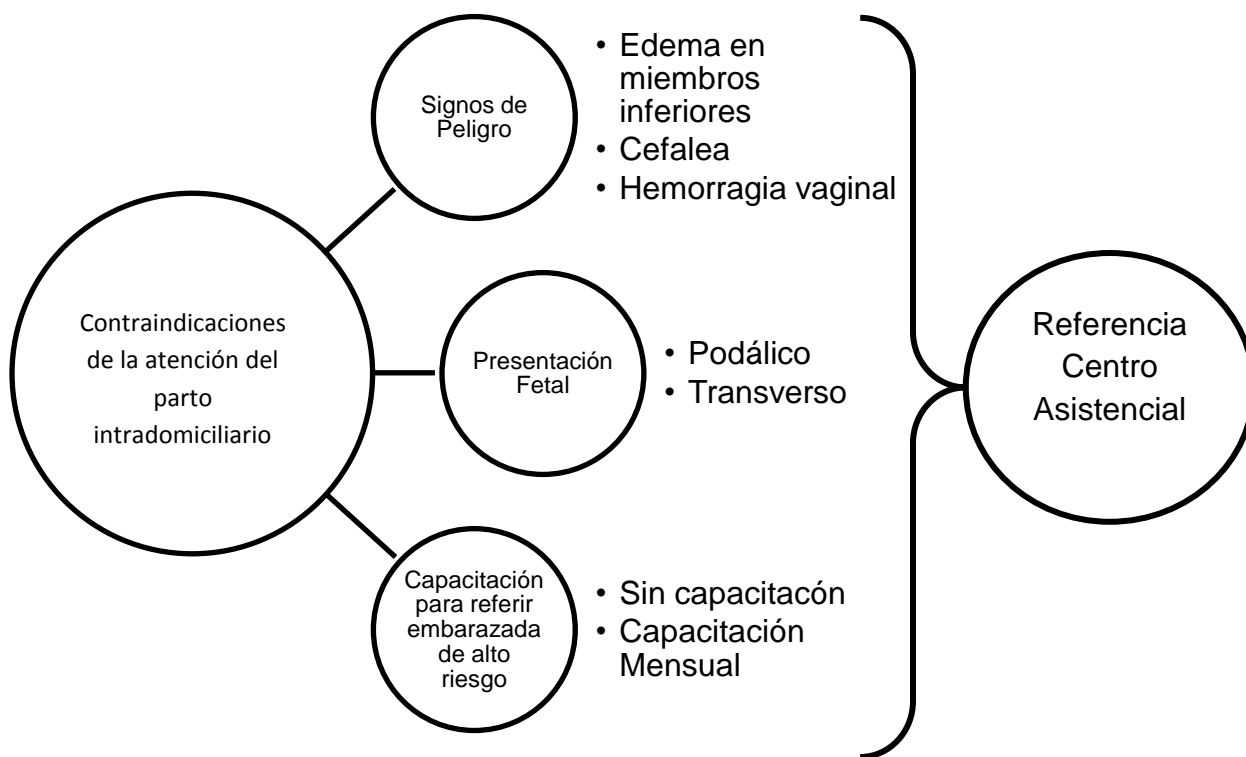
Contraindicaciones de la atención del parto intradomiciliario

Signos de Peligro

• Edema en miembros inferiores
• Cefalea
• Hemorragia vaginal

Presentación Fetal

• Podálico
• Transverso

Capacitación para referir embarazada de alto riesgo

• Sin capacitacón
• Capacitación Mensual

Referencia Centro Asistencial